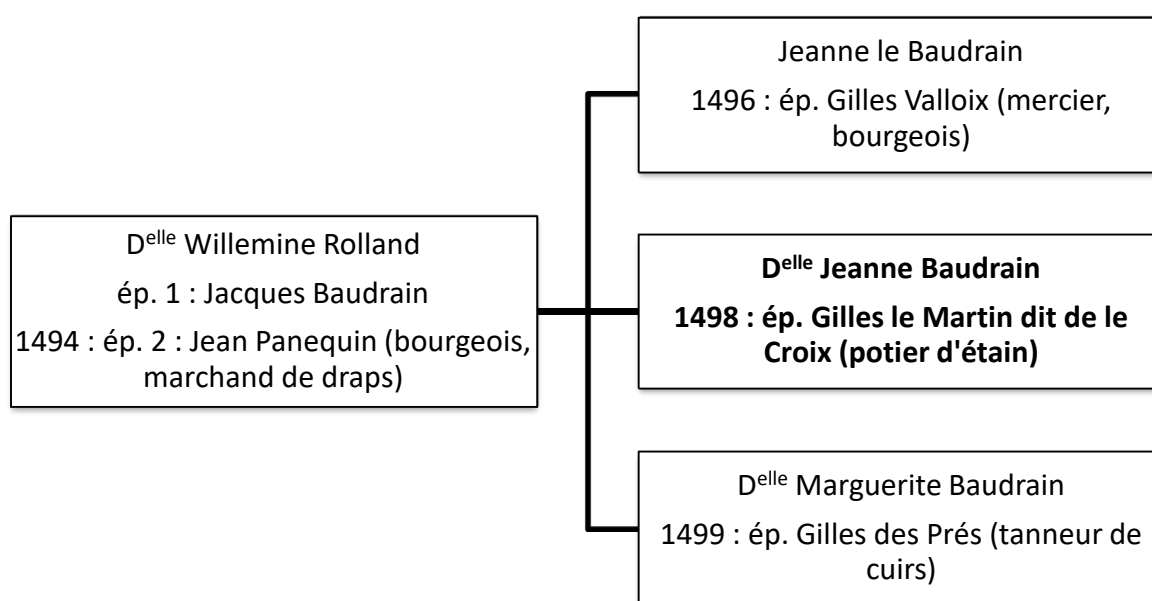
D$^{elle}$ Willemine Rolland
ép. 1 : Jacques Baudrain
1494 : ép. 2 : Jean Panequin (bourgeois, marchand de draps)

Jeanne le Baudrain
1496 : ép. Gilles Valloix (mercier, bourgeois)

D$^{elle}$ Jeanne Baudrain
1498 : ép. Gilles le Martin dit de le Croix (potier d'étain)

D$^{elle}$ Marguerite Baudrain
1499 : ép. Gilles des Prés (tanneur de cuirs)